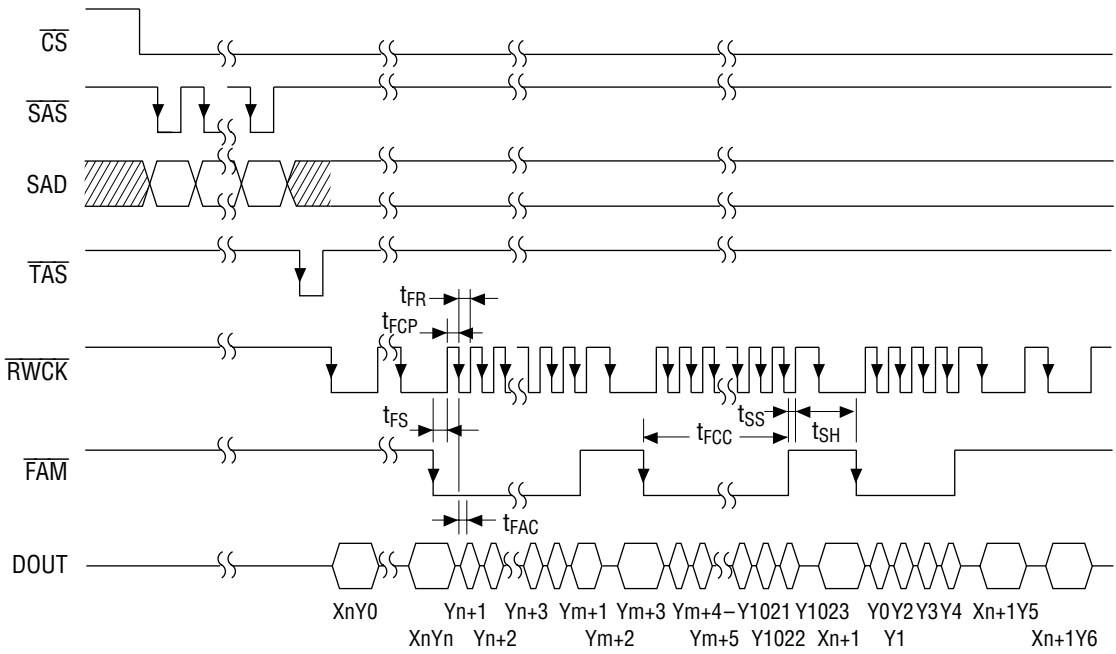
$\overline{CS}$

$\overline{SAS}$

SAD

$\overline{TAS}$

$t_{FR}$

$t_{FCP}$

$\overline{RWCK}$

$t_{FS}$

$t_{SS}$

$t_{FCC}$

$t_{SH}$

$\overline{FAM}$

$t_{FAC}$

DOUT

XnY0 Yn+1 Yn+3 Ym+1 Ym+3 Ym+4 – Y1021 Y1023 Y0 Y2 Y3 Y4 Xn+1Y5

XnYn Yn+2 Ym+2 Ym+5 Y1022 Xn+1 Y1 Xn+1Y6